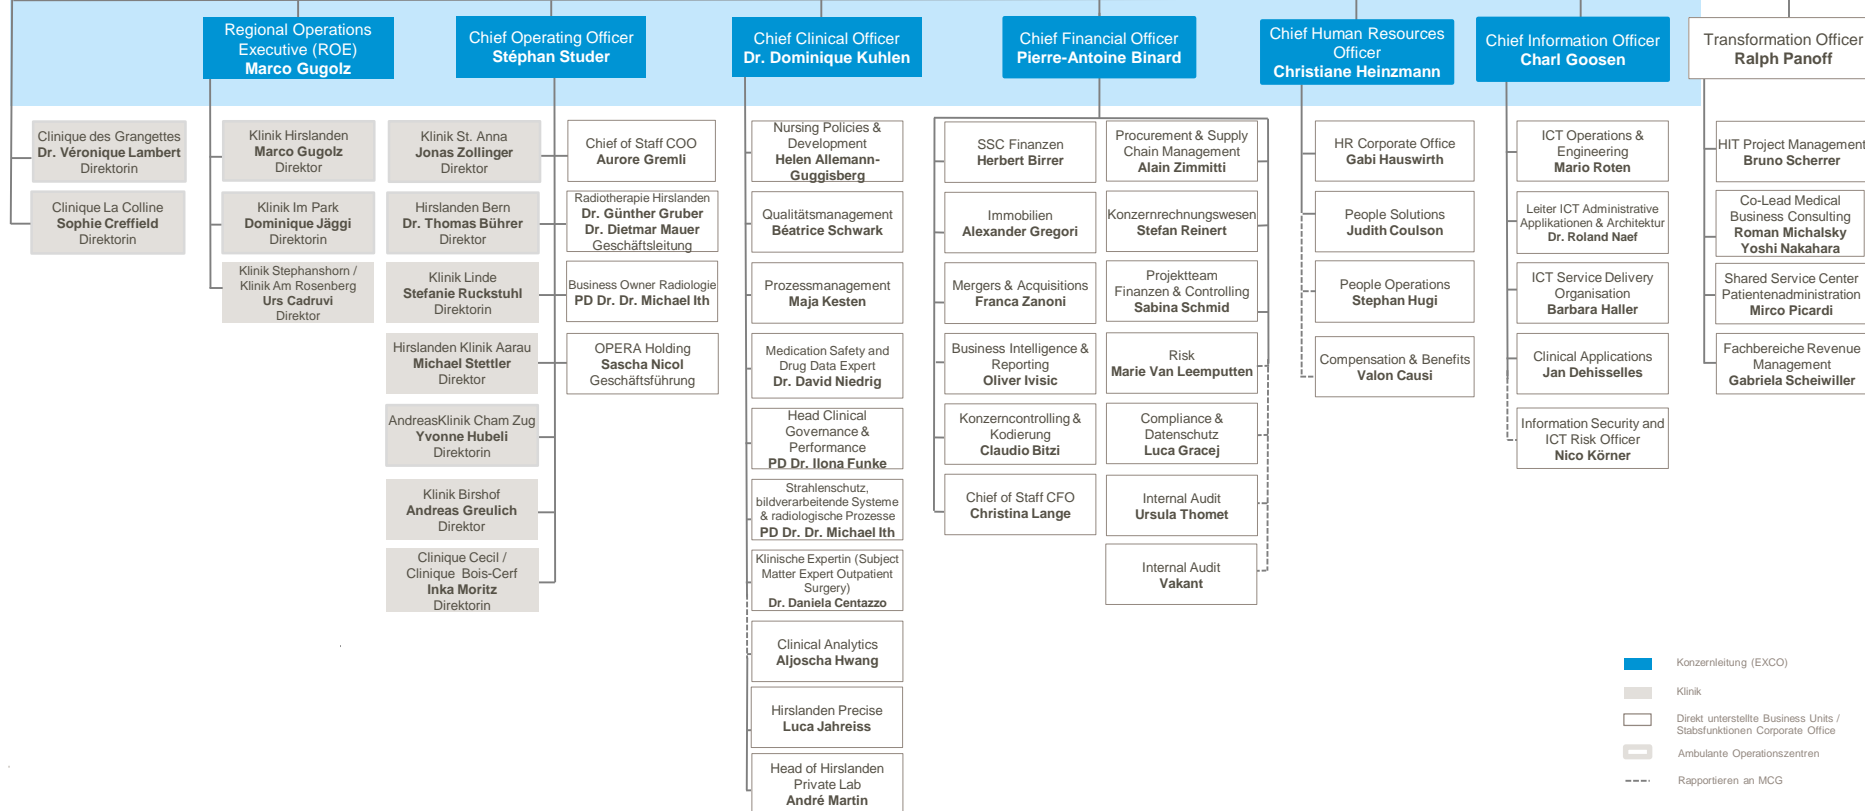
Regional Operations Executive (ROE)
Marco Gugolz

Chief Operating Officer
Stéphan Studer

Chief Clinical Officer
Dr. Dominique Kuhlen

Chief Financial Officer
Pierre-Antoine Binard

Chief Human Resources Officer
Christiane Heinzmann

Chief Information Officer
Charl Goosen

Transformation Officer
Ralph Panoff

Clinique des Grangettes
Dr. Véronique Lambert
Direktorin

Clinique La Colline
Sophie Creffield
Direktorin

Klinik Hirslanden
Marco Gugolz
Direktor

Klinik Im Park
Dominique Jäggi
Direktorin

Klinik Stephanshorn / Klinik Am Rosenberg
Urs Cadruvi
Direktor

Klinik St. Anna
Jonas Zollinger
Direktor

Hirslanden Bern
Dr. Thomas Bührer
Direktor

Klinik Linde
Stefanie Ruckstuhl
Direktorin

Hirslanden Klinik Aarau
Michael Stettler
Direktor

AndreasKlinik Cham Zug
Yvonne Hubeli
Direktorin

Klinik Birshof
Andreas Greulich
Direktor

Clinique Cecil / Clinique Bois-Cerf
Inka Moritz
Direktorin

Chief of Staff COO
Aurore Gremli

Radiotherapie Hirslanden
Dr. Günther Gruber
Dr. Dietmar Mauer
Geschäftsleitung

Business Owner Radiologie
PD Dr. Dr. Michael Ith

OPERA Holding
Sascha Nicol
Geschäftsführung

Nursing Policies & Development
Helen Allemann-Guggisberg

Qualitätsmanagement
Béatrice Schwark

Prozessmanagement
Maja Kesten

Medication Safety and Drug Data Expert
Dr. David Niedrig

Head Clinical Governance & Performance
PD Dr. Ilona Funke

Strahlenschutz, bildverarbeitende Systeme & radiologische Prozesse
PD Dr. Dr. Michael Ith

Klinische Expertin (Subject Matter Expert Outpatient Surgery)
Dr. Daniela Centazzo

Clinical Analytics
Aljoscha Hwang

Hirslanden Precise
Luca Jahreiss

Head of Hirslanden Private Lab
André Martin

SSC Finanzen
Herbert Birrer

Immobilien
Alexander Gregori

Mergers & Acquisitions
Franca Zanoni

Business Intelligence & Reporting
Oliver Ivisic

Konzerncontrolling & Kodierung
Claudio Bitzi

Chief of Staff CFO
Christina Lange

Procurement & Supply Chain Management
Alain Zimmitti

Konzernrechnungswesen
Stefan Reinert

Projektteam Finanzen & Controlling
Sabina Schmid

Risk
Marie Van Leemputten

Compliance & Datenschutz
Luca Gracej

Internal Audit
Ursula Thomet

Internal Audit
Vakant

HR Corporate Office
Gabi Hauswirth

People Solutions
Judith Coulson

People Operations
Stephan Hugi

Compensation & Benefits
Valon Causi

ICT Operations & Engineering
Mario Roten

Leiter ICT Administrative Applikationen & Architektur
Dr. Roland Naef

ICT Service Delivery Organisation
Barbara Haller

Clinical Applications
Jan Dehisselles

Information Security and ICT Risk Officer
Nico Körner

HIT Project Management
Bruno Scherrer

Co-Lead Medical Business Consulting
Roman Michalsky
Yoshi Nakahara

Shared Service Center Patientenadministration
Mirco Picardi

Fachbereiche Revenue Management
Gabriela Scheiwiller

Konzernleitung (EXCO)
Klinik
Direkt unterstellte Business Units / Stabsfunktionen Corporate Office
Ambulante Operationszentren
Rapportieren an MCG